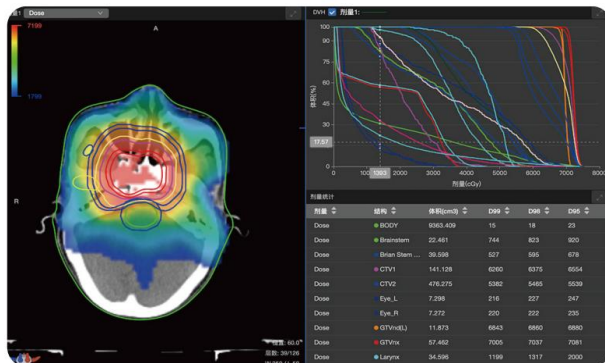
Dose
7199
1799
A
R
层厚: 60.0
层数: 39/126
DVH 剂量1:
100
90
80
70
60
50
40
30
20
10
0
体积(%)
17.57
0
1000
1093
2000
3000
4000
5000
6000
7000
8000
剂量(cGy)
剂量统计

| 剂量 | 结构 | 体积(cm3) | D99 | D98 | D95 |
|---|---|---|---|---|---|
| Dose | BODY | 9363.409 | 15 | 18 | 23 |
| Dose | Brainstem | 22.461 | 744 | 823 | 920 |
| Dose | Brian Stem ... | 39.598 | 527 | 595 | 678 |
| Dose | CTV1 | 141.128 | 6260 | 6375 | 6554 |
| Dose | CTV2 | 476.275 | 5382 | 5465 | 5539 |
| Dose | Eye_L | 7.298 | 216 | 227 | 247 |
| Dose | Eye_R | 7.272 | 220 | 222 | 235 |
| Dose | GTVnd(L) | 11.873 | 6843 | 6860 | 6880 |
| Dose | GTVnx | 57.462 | 7005 | 7037 | 7081 |
| Dose | Larynx | 34.596 | 1199 | 1317 | 2000 |